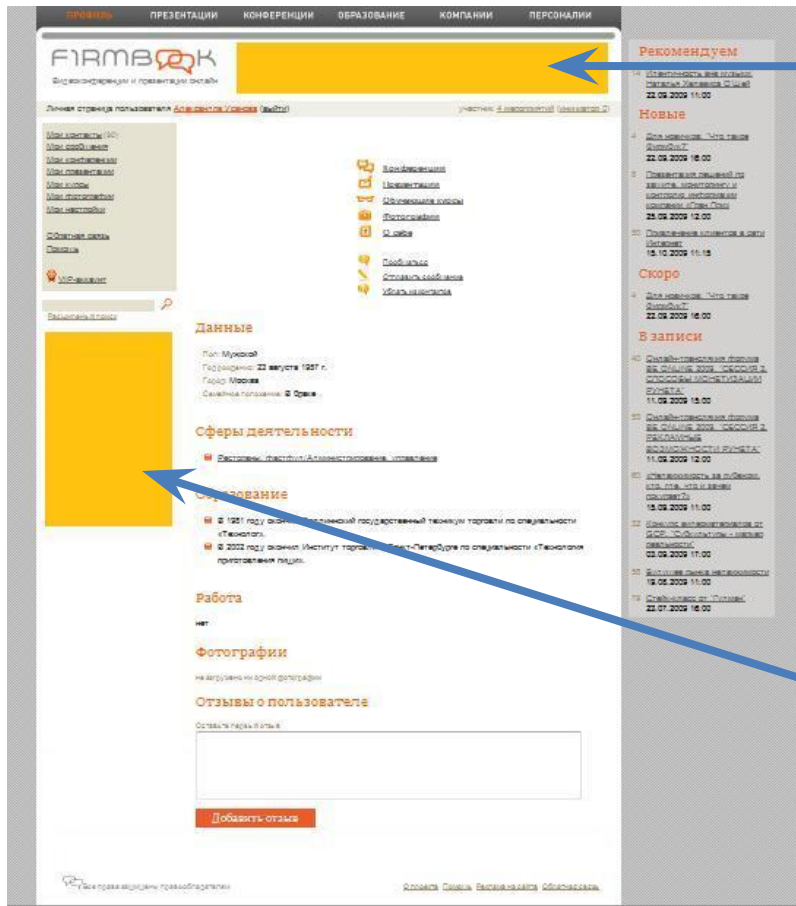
ПРОФИЛЬ ПРЕЗЕНТАЦИИ КОНФЕРЕНЦИИ ОБРАЗОВАНИЕ КОМПАНИИ ПЕРСОНАЛИИ

FIRMBOOK
Видеоконференции и презентации онлайн

Личная страница пользователя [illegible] (выйти)

участник: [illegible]

Мои контакты (90)
Мои сообщения
Мои конференции
Мои презентации
Мои курсы
Мои фотографии
Мои настройки

Обратная связь
Помощь

VIP-аккаунт

Расширенный поиск

Конференции
Презентации
Обучающие курсы
Фотографии
О себе

Пообщаться
Отправить сообщение
Убрать из контактов

Данные

Пол: Мужской
Год рождения: 23 августа 1957 г.
Город: Москва
Семейное положение: В браке

Сферы деятельности

Рестораны, фастфуд/Администрирование, управление

Образование

В 1981 году окончил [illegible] государственный техникум торговли по специальности «Технолог».
В 2002 году окончил Институт торговли Санкт-Петербурга по специальности «Технология приготовления пищи».

Работа

нет

Фотографии

не загружено ни одной фотографии

Отзывы о пользователе

Оставьте первый отзыв

Добавить отзыв

Все права защищены правообладателем

О проекте Помощь Реклама на сайте Обратная связь

Рекомендуем

14 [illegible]
22.09.2009 11:00

Новые

4 Для новичков: "Что такое Firmbook?"
22.09.2009 16:00
8 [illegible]
25.09.2009 12:00
30 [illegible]
15.10.2009 11:15

Скоро

4 Для новичков: "Что такое Firmbook?"
22.09.2009 16:00

В записи

40 Онлайн-трансляция форума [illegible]
11.09.2009 15:00
55 Онлайн-трансляция форума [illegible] "РЕКЛАМНЫЕ ВОЗМОЖНОСТИ РУНЕТА"
11.09.2009 12:00
61 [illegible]
15.09.2009 11:00
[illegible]
03.09.2009 17:00
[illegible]
19.05.2009 11:00
79 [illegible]
22.07.2009 16:00